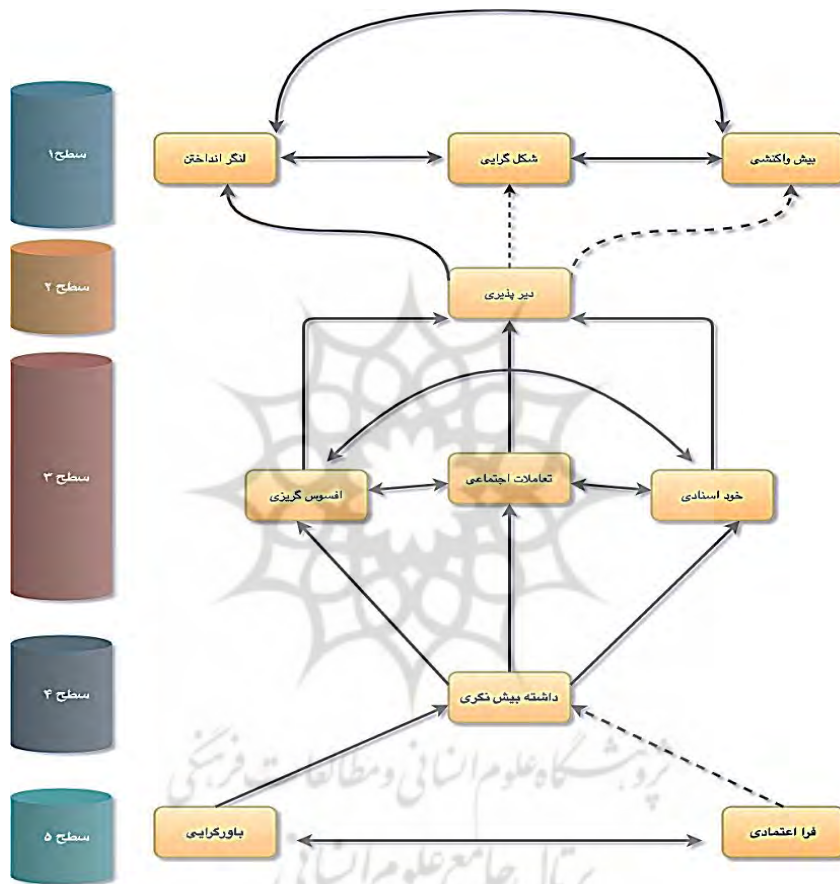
سطح ۱

لنگر انداختن

شکل گرایی

بیش واکنشی

سطح ۲

دیر پذیری

سطح ۳

افسوس گریزی

تعاملات اجتماعی

خود اسنادی

سطح ۴

داشته بیش نگری

سطح ۵

باورگرایی

فرا اعتمادی

پژوهشگاه علوم انسانی و مطالعات فرهنگی

پرتال جامع علوم انسانی